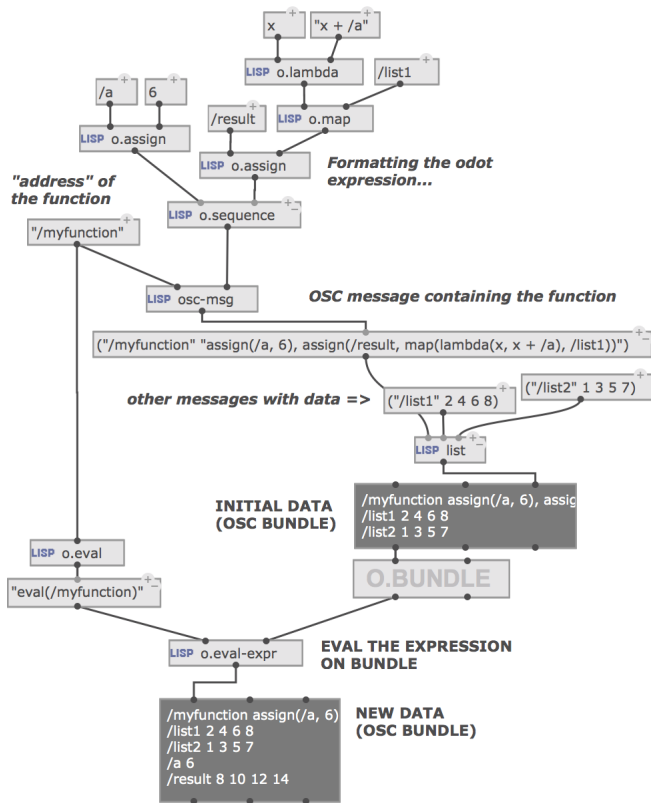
x

"x + /a"

LISP o.lambda

/list1

/a

6

/result

LISP o.map

LISP o.assign

LISP o.assign

Formatting the odot expression...

"address" of the function

LISP o.sequence

"/myfunction"

LISP osc-msg

OSC message containing the function

("/myfunction" "assign(/a, 6), assign(/result, map(lambda(x, x + /a), /list1))")

other messages with data =>

("/list1" 2 4 6 8)

("/list2" 1 3 5 7)

LISP list

INITIAL DATA (OSC BUNDLE)

/myfunction assign(/a, 6), assig
/list1 2 4 6 8
/list2 1 3 5 7

O.BUNDLE

LISP o.eval

"eval(/myfunction)"

LISP o.eval-expr

EVAL THE EXPRESSION ON BUNDLE

/myfunction assign(/a, 6)
/list1 2 4 6 8
/list2 1 3 5 7
/a 6
/result 8 10 12 14

NEW DATA (OSC BUNDLE)